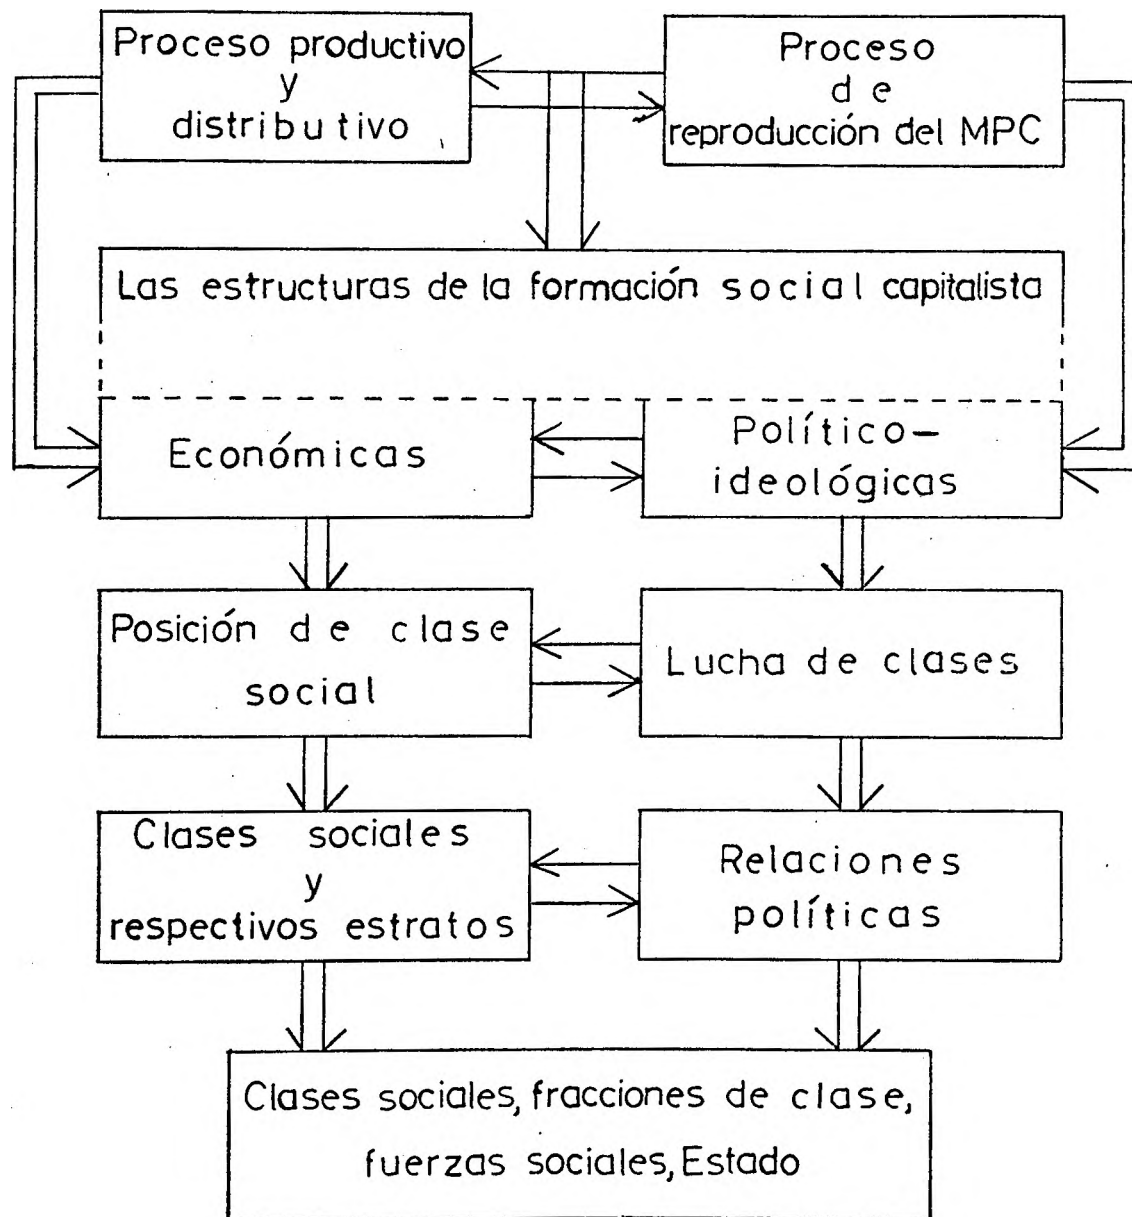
Proceso productivo y distributivo

Proceso de reproducción del MPC

Las estructuras de la formación social capitalista

Económicas

Político-ideológicas

Posición de clase social

Lucha de clases

Clases sociales y respectivos estratos

Relaciones políticas

Clases sociales, fracciones de clase, fuerzas sociales, Estado